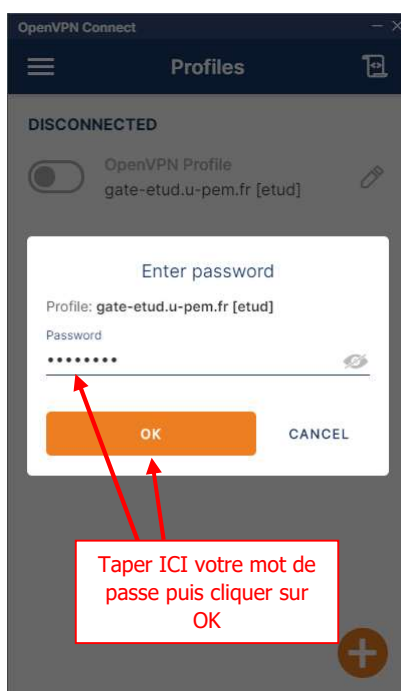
OpenVPN Connect

Profiles

DISCONNECTED

OpenVPN Profile
gate-etud.u-pem.fr [etud]

Enter password

Profile: gate-etud.u-pem.fr [etud]

Password
••••••••

OK

CANCEL

Taper ICI votre mot de passe puis cliquer sur OK